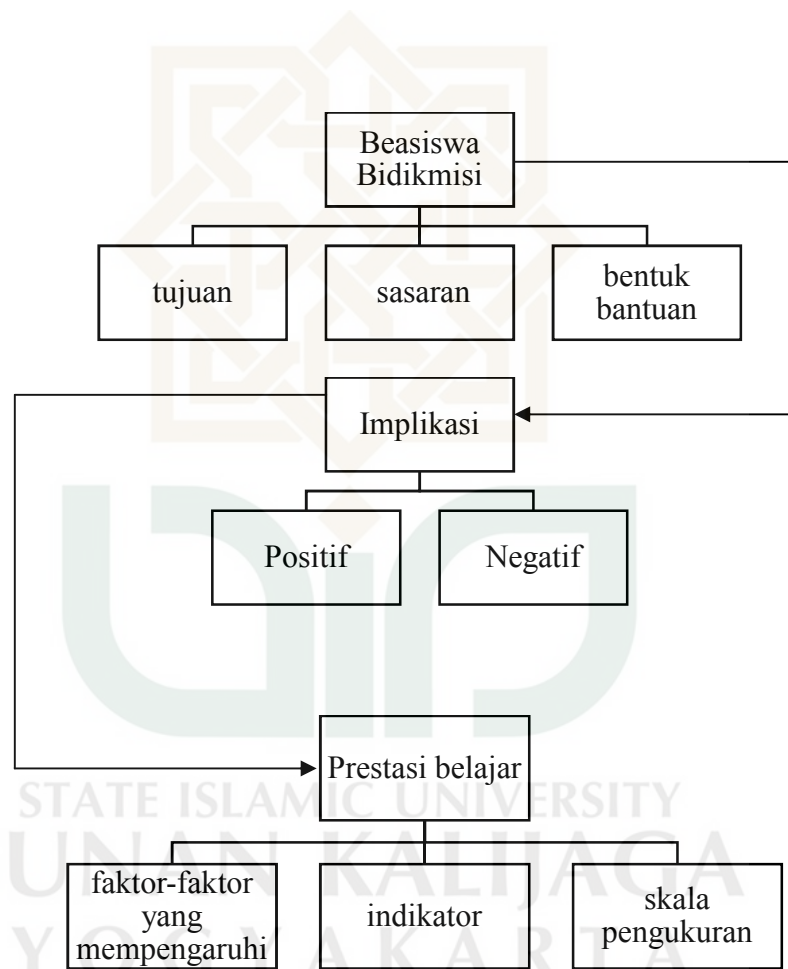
Beasiswa Bidikmisi

tujuan

sasaran

bentuk bantuan

Implikasi

Positif

Negatif

Prestasi belajar

faktor-faktor yang mempengaruhi

indikator

skala pengukuran

STATE ISLAMIC UNIVERSITY
UNAN KALIJAGA
YOGYAKARTA